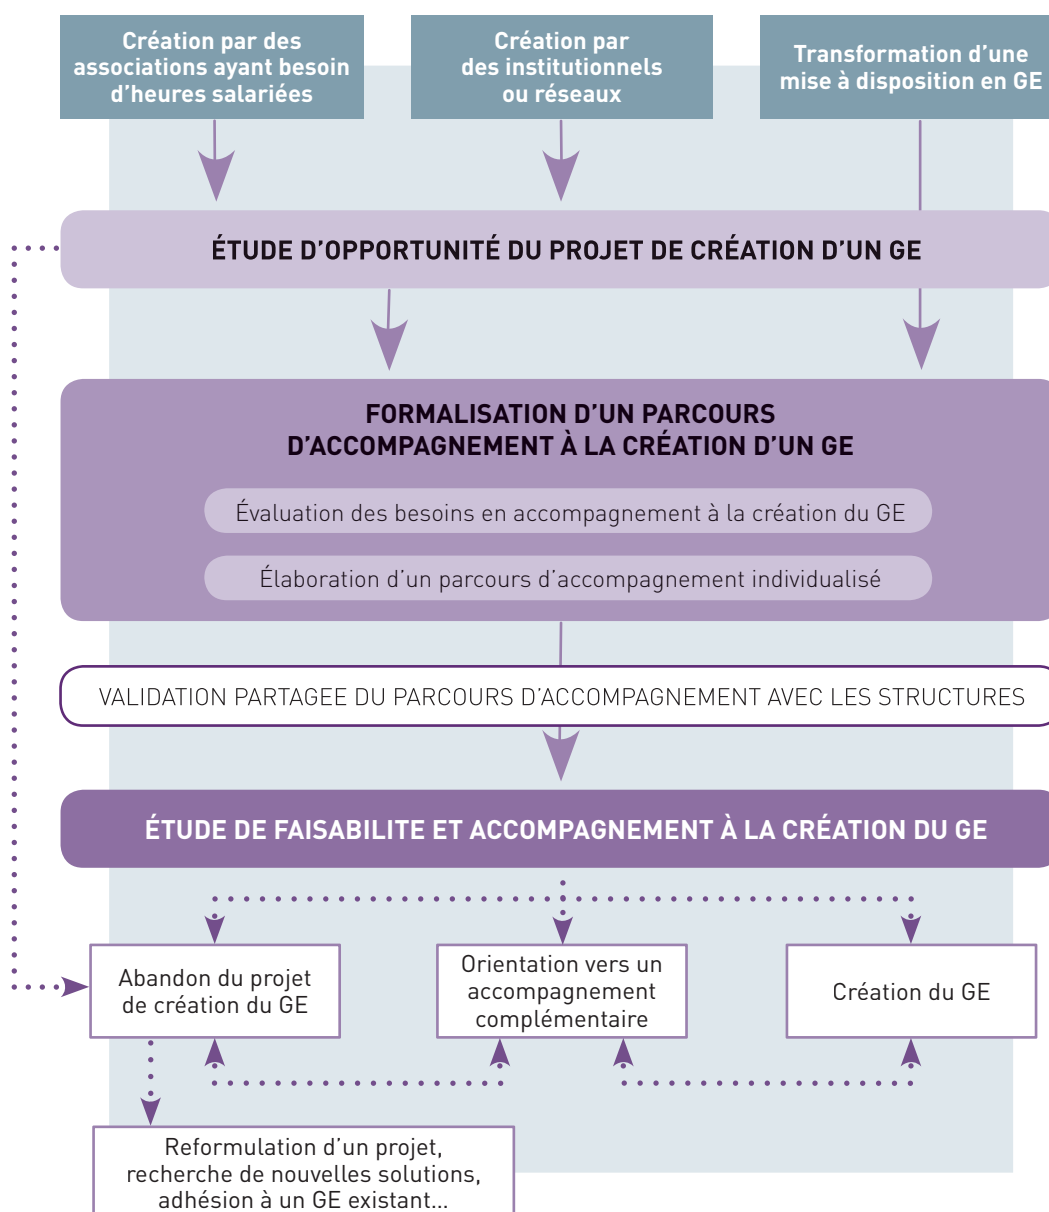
Création par des associations ayant besoin d'heures salariées

Création par des institutionnels ou réseaux

Transformation d'une mise à disposition en GE

ÉTUDE D'OPPORTUNITÉ DU PROJET DE CRÉATION D'UN GE

FORMALISATION D'UN PARCOURS D'ACCOMPAGNEMENT À LA CRÉATION D'UN GE

Évaluation des besoins en accompagnement à la création du GE

Élaboration d'un parcours d'accompagnement individualisé

VALIDATION PARTAGEE DU PARCOURS D'ACCOMPAGNEMENT AVEC LES STRUCTURES

ÉTUDE DE FAISABILITE ET ACCOMPAGNEMENT À LA CRÉATION DU GE

Abandon du projet de création du GE

Orientation vers un accompagnement complémentaire

Création du GE

Reformulation d'un projet, recherche de nouvelles solutions, adhésion à un GE existant...